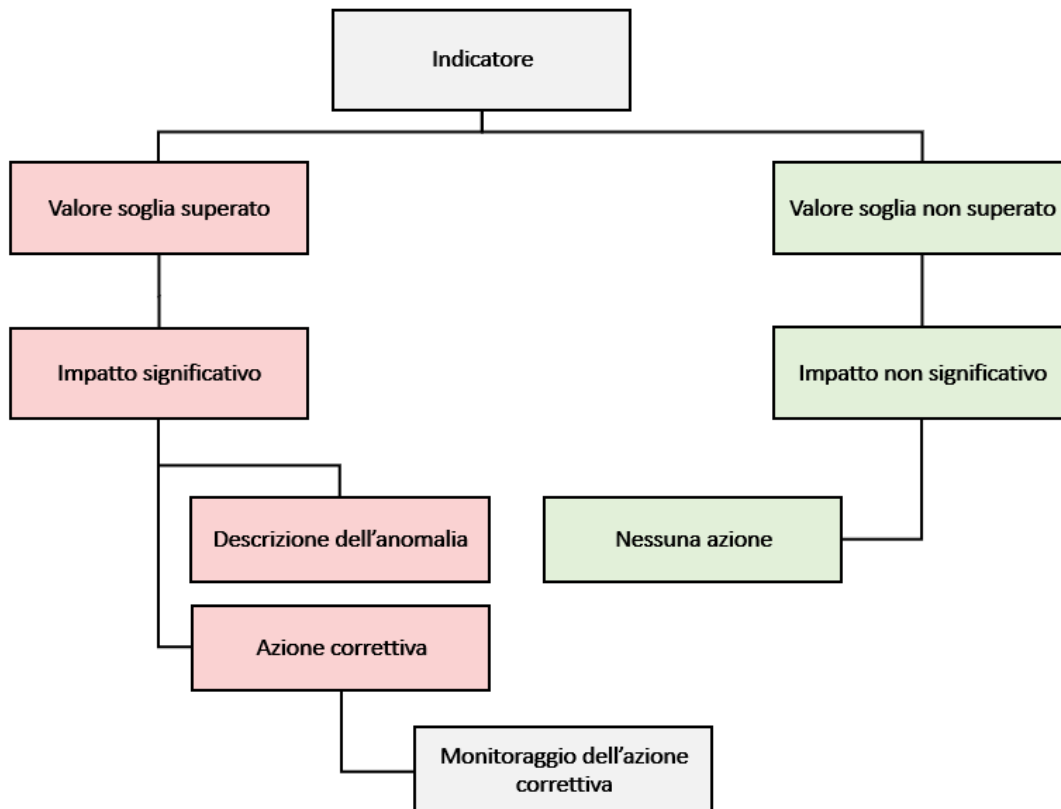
Indicatore

Valore soglia superato

Valore soglia non superato

Impatto significativo

Impatto non significativo

Descrizione dell’anomalia

Nessuna azione

Azione correttiva

Monitoraggio dell’azione correttiva